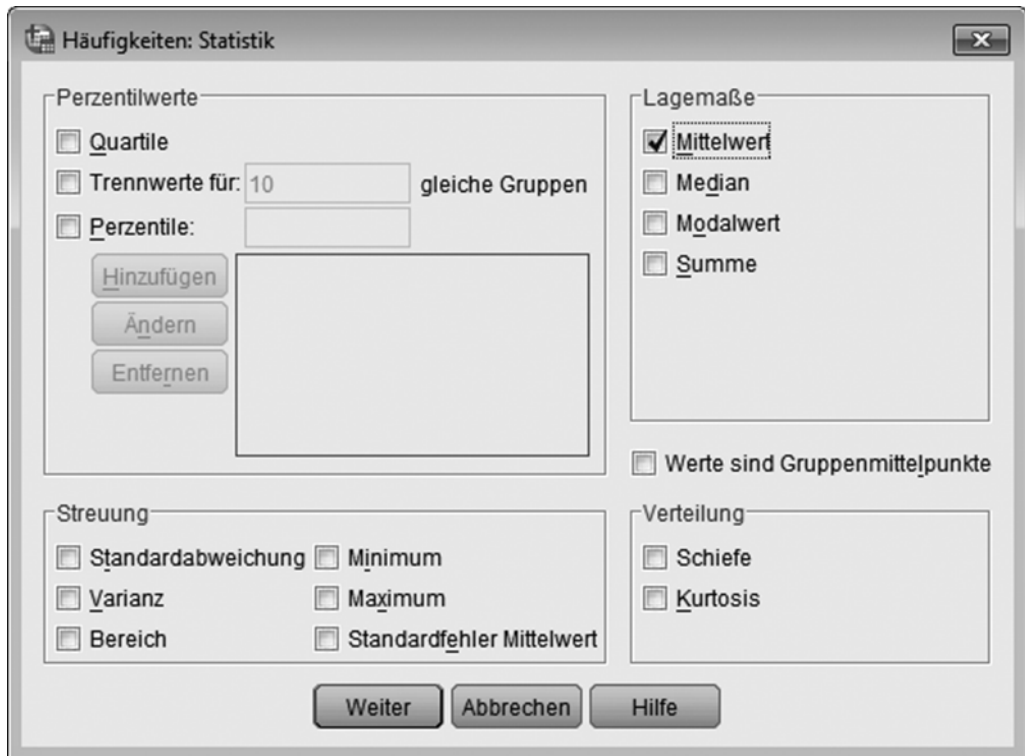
Häufigkeiten: Statistik

Perzentilwerte

Quartile

Trennwerte für: 10 gleiche Gruppen

Perzentile:

Hinzufügen

Ändern

Entfernen

Lagemaße

Mittelwert

Median

Modalwert

Summe

Werte sind Gruppenmittelpunkte

Streuung

Standardabweichung

Minimum

Varianz

Maximum

Bereich

Standardfehler Mittelwert

Verteilung

Schiefe

Kurtosis

Weiter

Abbrechen

Hilfe